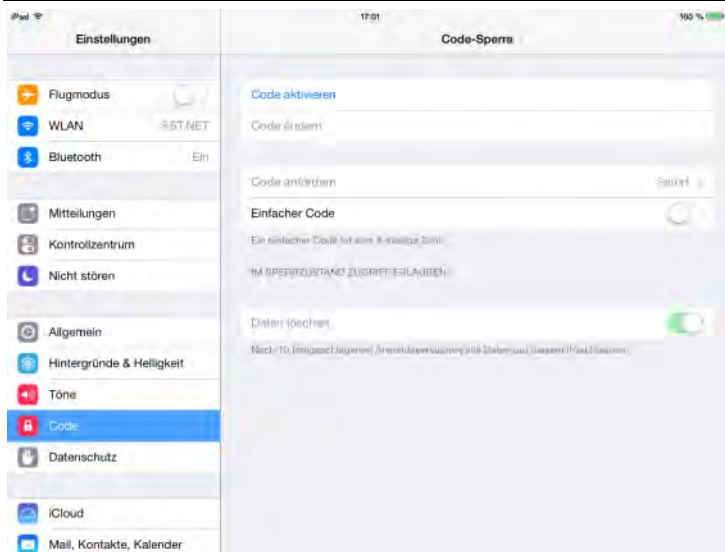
iPad
17:01
100 %

Einstellungen

Flugmodus
WLAN RST.NET
Bluetooth Ein

Mitteilungen
Kontrollzentrum
Nicht stören

Allgemein
Hintergründe & Helligkeit
Töne
Code
Datenschutz

iCloud
Mail, Kontakte, Kalender

Code-Sperre

Code aktivieren
Code ändern

Code anfordern Sofort
Einfacher Code
Ein einfacher Code ist eine 4-stellige Zahl.

IM SPERRZUSTAND ZUGRIFF ERLAUBEN:

Daten löschen
Nach 10 fehlgeschlagenen Anmeldeversuchen alle Daten auf diesem iPad löschen.